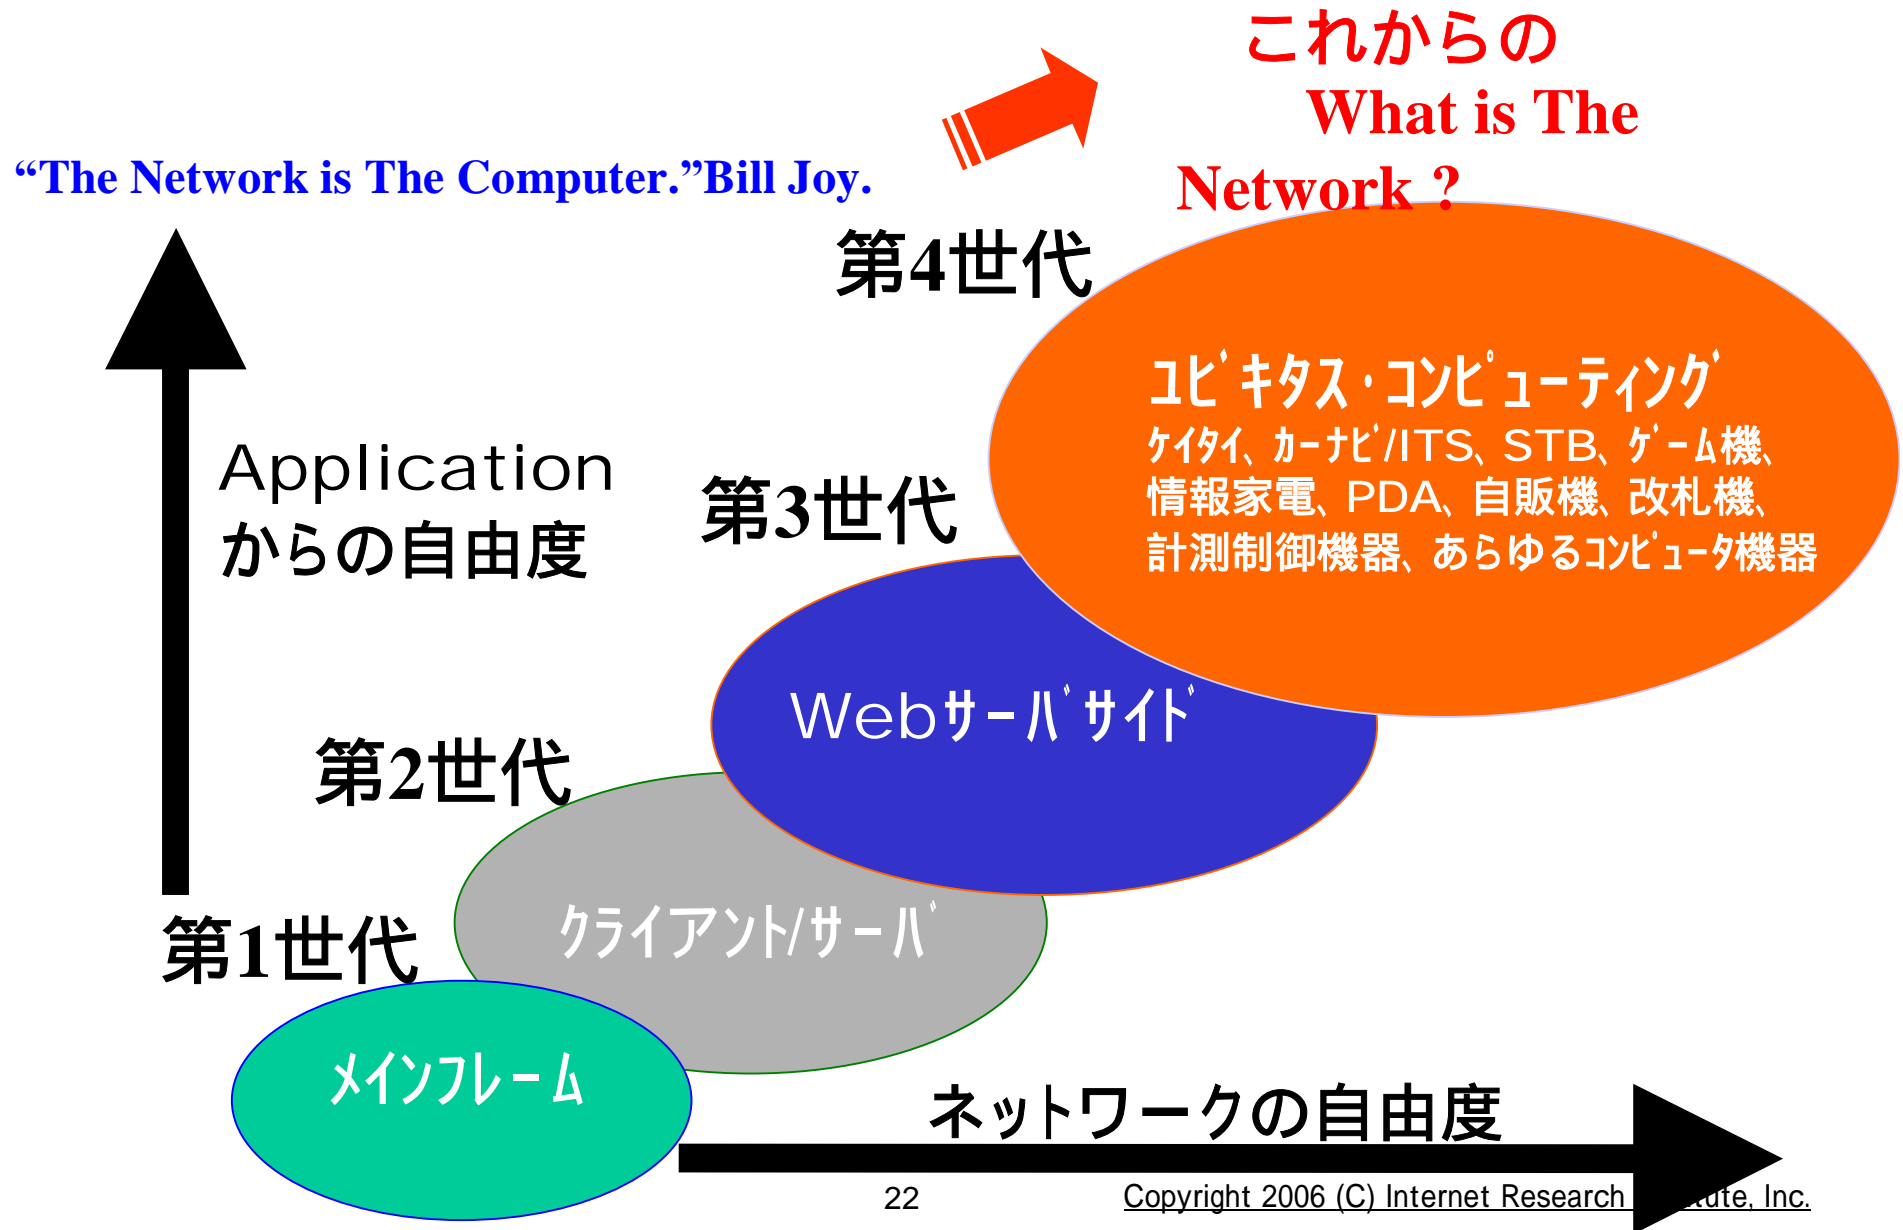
これからの
What is The
Network ?

“The Network is The Computer.”Bill Joy.

第4世代

ﾕﾋﾞｷﾀｽ･ｺﾝﾋﾟｭｰﾃｨﾝｸﾞ
ｹｲﾀｲ、ｶｰﾅﾋﾞ/ITS、STB、ｹﾞｰﾑ機、情報家電、PDA、自販機、改札機、計測制御機器、あらゆるｺﾝﾋﾟｭｰﾀ機器

Application
からの自由度

第3世代

Webｻｰﾊﾞｻｲﾄﾞ

第2世代

ｸﾗｲｱﾝﾄ/ｻｰﾊﾞ

第1世代

ﾒｲﾝﾌﾚｰﾑ

ネットワークの自由度

22

Copyright 2006 (C) Internet Research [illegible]ute, Inc.